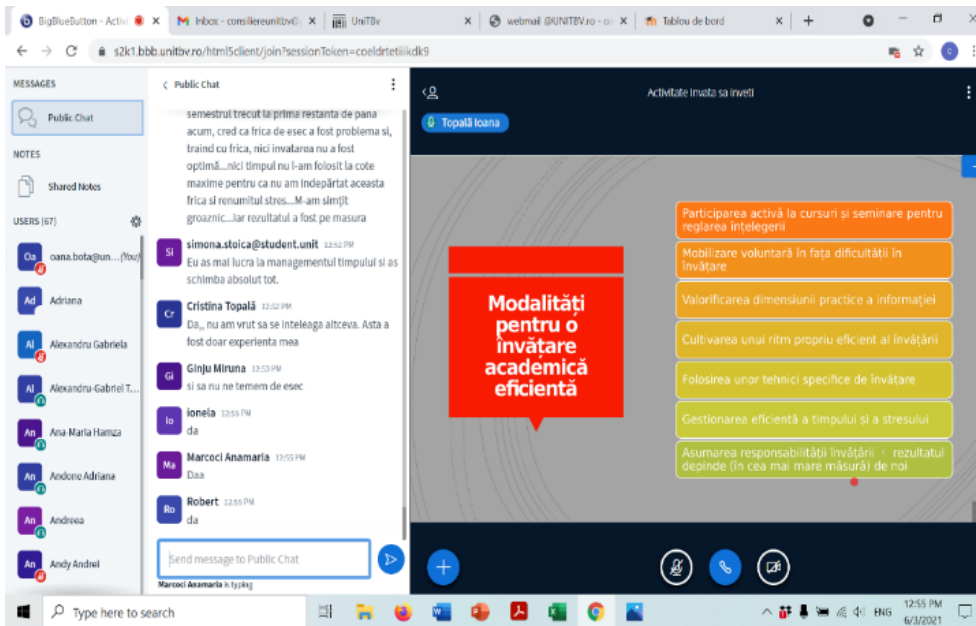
BigBlueButton - Activ
Inbox - consiliereunitbv@...
UniTBv
webmail @UNITBV.ro - ...
Tabloul de bord

s2k1.bbb.unitbv.ro/html5client/join?sessionToken=coeldrtetiiikdk9

MESSAGES
Public Chat
NOTES
Shared Notes
USERS (67)
oana.bota@un... (You)
Adriana
Alexandru Gabriela
Alexandru-Gabriel T...
Ana-Maria Hamza
Andone Adriana
Andreea
Andy Andrei

Public Chat

semestrul trecut la prima restanta de pana acum, cred ca frica de esec a fost problema si, traind cu frica, nici invatarea nu a fost optimă...nici timpul nu l-am folosit la cote maxime pentru ca nu am indepărtat aceasta frica si renumitul stres...M-am simţit groaznic...iar rezultatul a fost pe masura

simona.stoica@student.unit 12:52 PM
Eu as mai lucra la managementul timpului si as schimba absolut tot.

Cristina Topală 12:52 PM
Da,, nu am vrut sa se inteleaga altceva. Asta a fost doar experienta mea

Ginju Miruna 12:53 PM
si sa nu ne temem de esec

ionela 12:56 PM
da

Marcoci Anamaria 12:55 PM
Daa

Robert 12:55 PM
da

Send message to Public Chat
Marcoci Anamaria is typing

Activitate invata sa inveti
Topală Ioana

Modalităţi pentru o învăţare academică eficientă

Participarea activă la cursuri şi seminare pentru reglarea înţelegerii
Mobilizare voluntară în faţa dificultăţii în învăţare
Valorificarea dimensiunii practice a informaţiei
Cultivarea unui ritm propriu eficient al învăţării
Folosirea unor tehnici specifice de învăţare
Gestionarea eficientă a timpului şi a stresului
Asumarea responsabilităţii învăţării - rezultatul depinde (în cea mai mare măsură) de noi

Type here to search
ENG
12:55 PM
6/3/2021